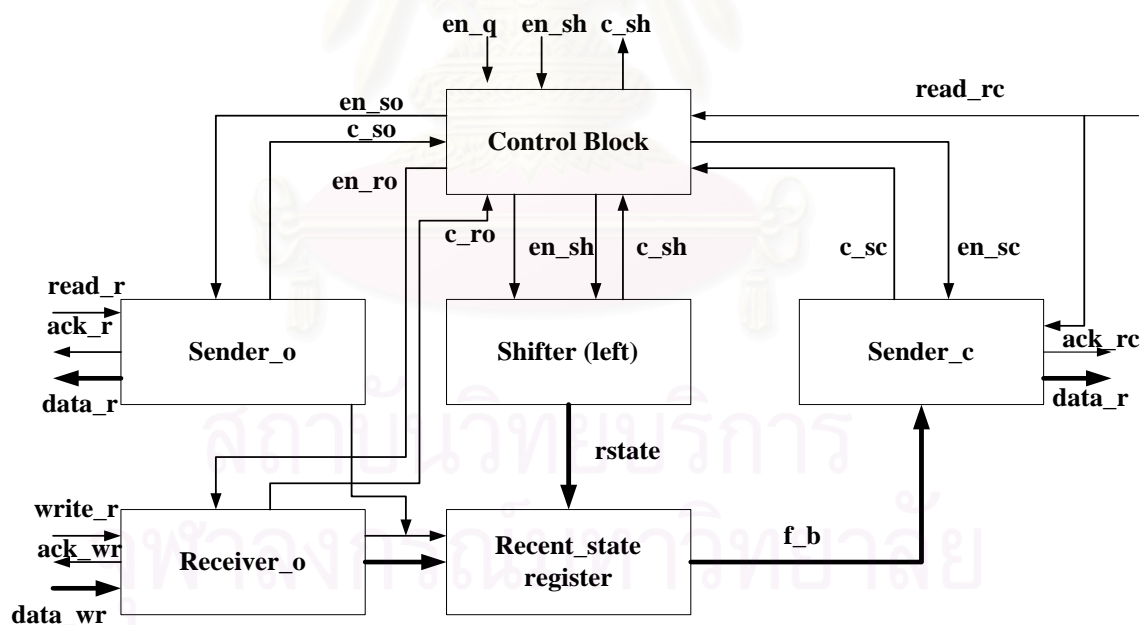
en_q en_sh c_sh

read_rc

en_so

c_so

Control Block

en_ro

c_ro

en_sh

c_sh

c_sc

en_sc

read_r

ack_r

Sender_o

Shifter (left)

Sender_c

ack_rc

data_r

data_r

rstate

write_r

ack_wr

Receiver_o

Recent_state register

f_b

data_wr

สถาบันวิทยบริการ
จุฬาลงกรณ์มหาวิทยาลัย